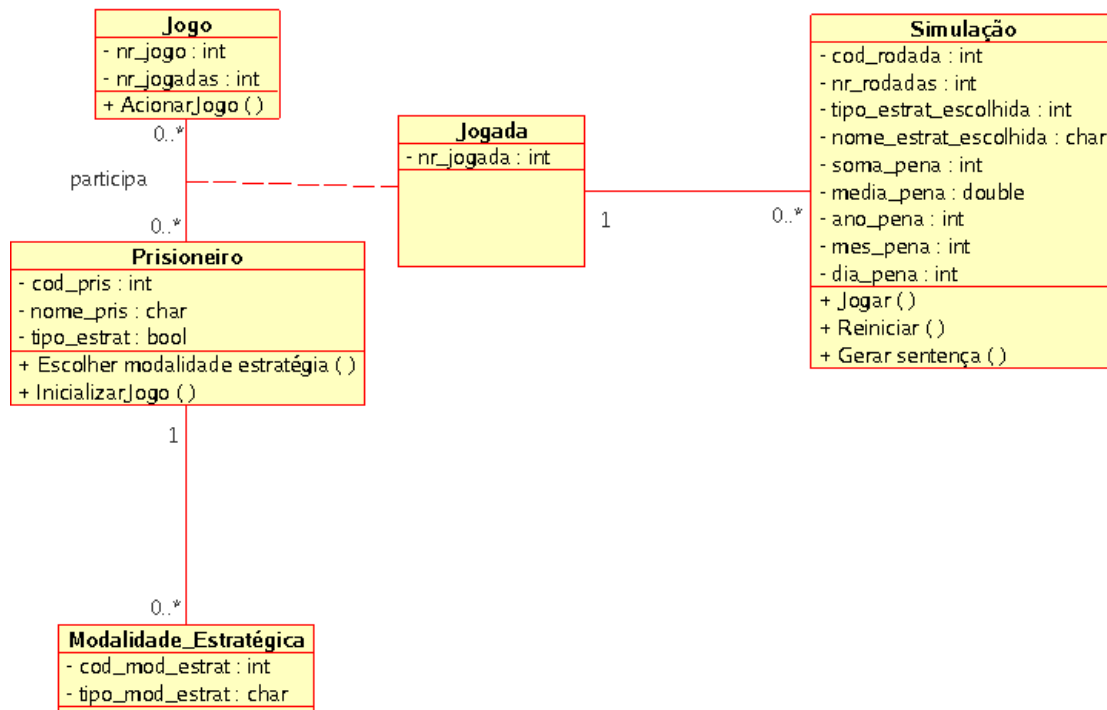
Jogo
- nr_jogo : int
- nr_jogadas : int
+ AcionarJogo ( )

0..*
participa
0..*

Prisioneiro
- cod_pris : int
- nome_pris : char
- tipo_estrat : bool
+ Escolher modalidade estratégia ( )
+ InicializarJogo ( )

1
0..*

Modalidade_Estratégica
- cod_mod_estrat : int
- tipo_mod_estrat : char

Jogada
- nr_jogada : int

1
0..*

Simulação
- cod_rodada : int
- nr_rodadas : int
- tipo_estrat_escolhida : int
- nome_estrat_escolhida : char
- soma_pena : int
- media_pena : double
- ano_pena : int
- mes_pena : int
- dia_pena : int
+ Jogar ( )
+ Reiniciar ( )
+ Gerar sentença ( )